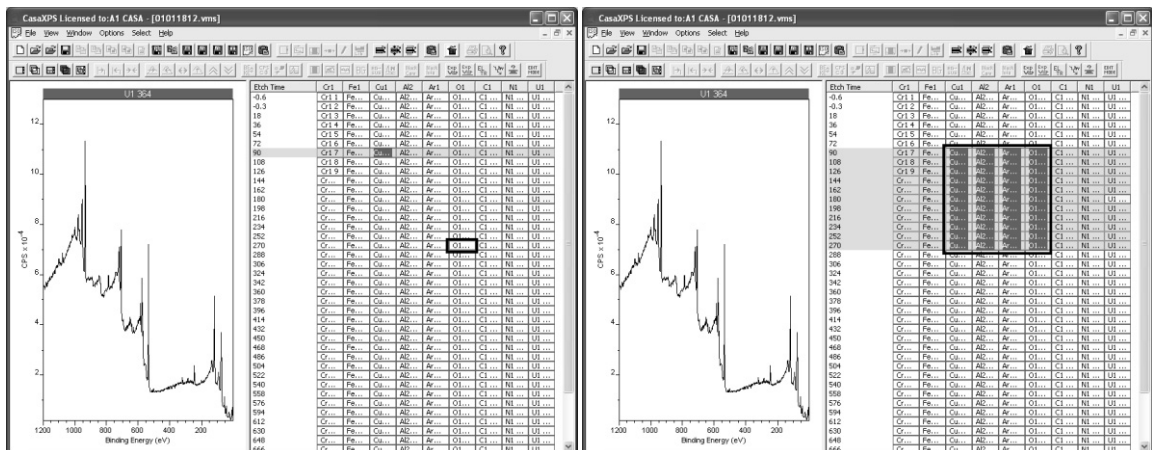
CasaXPS Licensed to:A1 CASA - [01011812.vms]

File View Window Options Select Help

U1 364

12

10

8

6

4

2

CPS x 10$^4$

1200 1000 800 600 400 200

Binding Energy (eV)

| Etch Time | Cr1 | Fe1 | Cu1 | Al2 | Ar1 | O1 | C1 | N1 | U1 |
|---|---|---|---|---|---|---|---|---|---|
| -0.6 | Cr1 1 | Fe... | Cu... | Al2... | Ar... | O1... | C1... | N1... | U1... |
| -0.3 | Cr1 2 | Fe... | Cu... | Al2... | Ar... | O1... | C1... | N1... | U1... |
| 18 | Cr1 3 | Fe... | Cu... | Al2... | Ar... | O1... | C1... | N1... | U1... |
| 36 | Cr1 4 | Fe... | Cu... | Al2... | Ar... | O1... | C1... | N1... | U1... |
| 54 | Cr1 5 | Fe... | Cu... | Al2... | Ar... | O1... | C1... | N1... | U1... |
| 72 | Cr1 6 | Fe... | Cu... | Al2... | Ar... | O1... | C1... | N1... | U1... |
| 90 | Cr1 7 | Fe... | Cu... | Al2... | Ar... | O1... | C1... | N1... | U1... |
| 108 | Cr1 8 | Fe... | Cu... | Al2... | Ar... | O1... | C1... | N1... | U1... |
| 126 | Cr1 9 | Fe... | Cu... | Al2... | Ar... | O1... | C1... | N1... | U1... |
| 144 | Cr... | Fe... | Cu... | Al2... | Ar... | O1... | C1... | N1... | U1... |
| 162 | Cr... | Fe... | Cu... | Al2... | Ar... | O1... | C1... | N1... | U1... |
| 180 | Cr... | Fe... | Cu... | Al2... | Ar... | O1... | C1... | N1... | U1... |
| 198 | Cr... | Fe... | Cu... | Al2... | Ar... | O1... | C1... | N1... | U1... |
| 216 | Cr... | Fe... | Cu... | Al2... | Ar... | O1... | C1... | N1... | U1... |
| 234 | Cr... | Fe... | Cu... | Al2... | Ar... | O1... | C1... | N1... | U1... |
| 252 | Cr... | Fe... | Cu... | Al2... | Ar... | O1... | C1... | N1... | U1... |
| 270 | Cr... | Fe... | Cu... | Al2... | Ar... | O1... | C1... | N1... | U1... |
| 288 | Cr... | Fe... | Cu... | Al2... | Ar... | O1... | C1... | N1... | U1... |
| 306 | Cr... | Fe... | Cu... | Al2... | Ar... | O1... | C1... | N1... | U1... |
| 324 | Cr... | Fe... | Cu... | Al2... | Ar... | O1... | C1... | N1... | U1... |
| 342 | Cr... | Fe... | Cu... | Al2... | Ar... | O1... | C1... | N1... | U1... |
| 360 | Cr... | Fe... | Cu... | Al2... | Ar... | O1... | C1... | N1... | U1... |
| 378 | Cr... | Fe... | Cu... | Al2... | Ar... | O1... | C1... | N1... | U1... |
| 396 | Cr... | Fe... | Cu... | Al2... | Ar... | O1... | C1... | N1... | U1... |
| 414 | Cr... | Fe... | Cu... | Al2... | Ar... | O1... | C1... | N1... | U1... |
| 432 | Cr... | Fe... | Cu... | Al2... | Ar... | O1... | C1... | N1... | U1... |
| 450 | Cr... | Fe... | Cu... | Al2... | Ar... | O1... | C1... | N1... | U1... |
| 468 | Cr... | Fe... | Cu... | Al2... | Ar... | O1... | C1... | N1... | U1... |
| 486 | Cr... | Fe... | Cu... | Al2... | Ar... | O1... | C1... | N1... | U1... |
| 504 | Cr... | Fe... | Cu... | Al2... | Ar... | O1... | C1... | N1... | U1... |
| 522 | Cr... | Fe... | Cu... | Al2... | Ar... | O1... | C1... | N1... | U1... |
| 540 | Cr... | Fe... | Cu... | Al2... | Ar... | O1... | C1... | N1... | U1... |
| 558 | Cr... | Fe... | Cu... | Al2... | Ar... | O1... | C1... | N1... | U1... |
| 576 | Cr... | Fe... | Cu... | Al2... | Ar... | O1... | C1... | N1... | U1... |
| 594 | Cr... | Fe... | Cu... | Al2... | Ar... | O1... | C1... | N1... | U1... |
| 612 | Cr... | Fe... | Cu... | Al2... | Ar... | O1... | C1... | N1... | U1... |
| 630 | Cr... | Fe... | Cu... | Al2... | Ar... | O1... | C1... | N1... | U1... |
| 648 | Cr... | Fe... | Cu... | Al2... | Ar... | O1... | C1... | N1... | U1... |
| 666 | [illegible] | | | | | | | | |

CasaXPS Licensed to:A1 CASA - [01011812.vms]

File View Window Options Select Help

U1 364

12

10

8

6

4

2

CPS x 10$^4$

1200 1000 800 600 400 200

Binding Energy (eV)

| Etch Time | Cr1 | Fe1 | Cu1 | Al2 | Ar1 | O1 | C1 | N1 | U1 |
|---|---|---|---|---|---|---|---|---|---|
| -0.6 | Cr1 1 | Fe... | Cu... | Al2... | Ar... | O1... | C1... | N1... | U1... |
| -0.3 | Cr1 2 | Fe... | Cu... | Al2... | Ar... | O1... | C1... | N1... | U1... |
| 18 | Cr1 3 | Fe... | Cu... | Al2... | Ar... | O1... | C1... | N1... | U1... |
| 36 | Cr1 4 | Fe... | Cu... | Al2... | Ar... | O1... | C1... | N1... | U1... |
| 54 | Cr1 5 | Fe... | Cu... | Al2... | Ar... | O1... | C1... | N1... | U1... |
| 72 | Cr1 6 | Fe... | Cu... | Al2... | Ar... | O1... | C1... | N1... | U1... |
| 90 | Cr1 7 | Fe... | Cu... | Al2... | Ar... | O1... | C1... | N1... | U1... |
| 108 | Cr1 8 | Fe... | Cu... | Al2... | Ar... | O1... | C1... | N1... | U1... |
| 126 | Cr1 9 | Fe... | Cu... | Al2... | Ar... | O1... | C1... | N1... | U1... |
| 144 | Cr... | Fe... | Cu... | Al2... | Ar... | O1... | C1... | N1... | U1... |
| 162 | Cr... | Fe... | Cu... | Al2... | Ar... | O1... | C1... | N1... | U1... |
| 180 | Cr... | Fe... | Cu... | Al2... | Ar... | O1... | C1... | N1... | U1... |
| 198 | Cr... | Fe... | Cu... | Al2... | Ar... | O1... | C1... | N1... | U1... |
| 216 | Cr... | Fe... | Cu... | Al2... | Ar... | O1... | C1... | N1... | U1... |
| 234 | Cr... | Fe... | Cu... | Al2... | Ar... | O1... | C1... | N1... | U1... |
| 252 | Cr... | Fe... | Cu... | Al2... | Ar... | O1... | C1... | N1... | U1... |
| 270 | Cr... | Fe... | Cu... | Al2... | Ar... | O1... | C1... | N1... | U1... |
| 288 | Cr... | Fe... | Cu... | Al2... | Ar... | O1... | C1... | N1... | U1... |
| 306 | Cr... | Fe... | Cu... | Al2... | Ar... | O1... | C1... | N1... | U1... |
| 324 | Cr... | Fe... | Cu... | Al2... | Ar... | O1... | C1... | N1... | U1... |
| 342 | Cr... | Fe... | Cu... | Al2... | Ar... | O1... | C1... | N1... | U1... |
| 360 | Cr... | Fe... | Cu... | Al2... | Ar... | O1... | C1... | N1... | U1... |
| 378 | Cr... | Fe... | Cu... | Al2... | Ar... | O1... | C1... | N1... | U1... |
| 396 | Cr... | Fe... | Cu... | Al2... | Ar... | O1... | C1... | N1... | U1... |
| 414 | Cr... | Fe... | Cu... | Al2... | Ar... | O1... | C1... | N1... | U1... |
| 432 | Cr... | Fe... | Cu... | Al2... | Ar... | O1... | C1... | N1... | U1... |
| 450 | Cr... | Fe... | Cu... | Al2... | Ar... | O1... | C1... | N1... | U1... |
| 468 | Cr... | Fe... | Cu... | Al2... | Ar... | O1... | C1... | N1... | U1... |
| 486 | Cr... | Fe... | Cu... | Al2... | Ar... | O1... | C1... | N1... | U1... |
| 504 | Cr... | Fe... | Cu... | Al2... | Ar... | O1... | C1... | N1... | U1... |
| 522 | Cr... | Fe... | Cu... | Al2... | Ar... | O1... | C1... | N1... | U1... |
| 540 | Cr... | Fe... | Cu... | Al2... | Ar... | O1... | C1... | N1... | U1... |
| 558 | Cr... | Fe... | Cu... | Al2... | Ar... | O1... | C1... | N1... | U1... |
| 576 | Cr... | Fe... | Cu... | Al2... | Ar... | O1... | C1... | N1... | U1... |
| 594 | Cr... | Fe... | Cu... | Al2... | Ar... | O1... | C1... | N1... | U1... |
| 612 | Cr... | Fe... | Cu... | Al2... | Ar... | O1... | C1... | N1... | U1... |
| 630 | Cr... | Fe... | Cu... | Al2... | Ar... | O1... | C1... | N1... | U1... |
| 648 | Cr... | Fe... | Cu... | Al2... | Ar... | O1... | C1... | N1... | U1... |
| 666 | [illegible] | | | | | | | | |